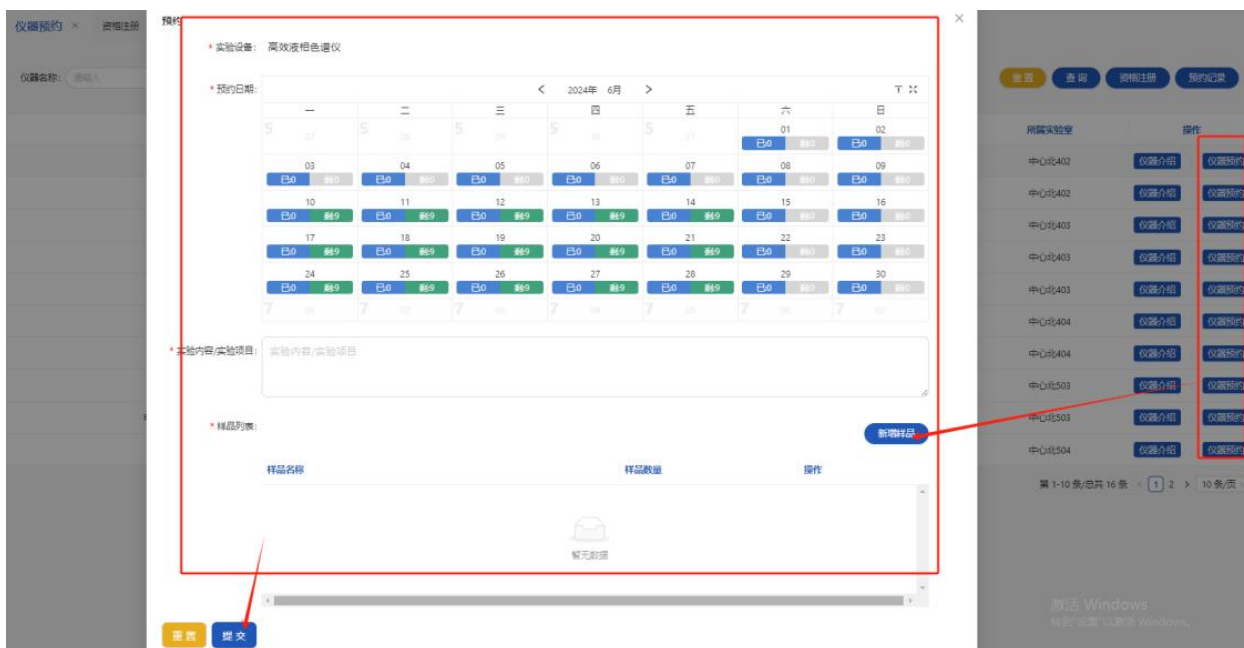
仪器预约 × 资格注册 预约

仪器名称: 请输入

* 实验设备: 高效液相色谱仪

* 预约日期:

< 2024年 6月 >

T ⛶

| 一 | 二 | 三 | 四 | 五 | 六 | 日 |
|---|---|---|---|---|---|---|
| 27 | 28 | 29 | 30 | 31 | 01 已0 剩0 | 02 已0 剩0 |
| 03 已0 剩0 | 04 已0 剩0 | 05 已0 剩0 | 06 已0 剩0 | 07 已0 剩0 | 08 已0 剩0 | 09 已0 剩0 |
| 10 已0 剩9 | 11 已0 剩9 | 12 已0 剩9 | 13 已0 剩9 | 14 已0 剩9 | 15 已0 剩0 | 16 已0 剩0 |
| 17 已0 剩9 | 18 已0 剩9 | 19 已0 剩9 | 20 已0 剩9 | 21 已0 剩9 | 22 已0 剩0 | 23 已0 剩0 |
| 24 已0 剩9 | 25 已0 剩9 | 26 已0 剩9 | 27 已0 剩9 | 28 已0 剩9 | 29 已0 剩0 | 30 已0 剩0 |
| 01 | 02 | 03 | 04 | 05 | 06 | 07 |

* 实验内容/实验项目: 实验内容/实验项目

* 样品列表:

新增样品

| 样品名称 | 样品数量 | 操作 |
|---|---|---|

暂无数据

重置 提交

重置 查询 资格注册 预约记录

| 所属实验室 | 操作 |
|---|---|
| 中心北402 | 仪器介绍 仪器预约 |
| 中心北402 | 仪器介绍 仪器预约 |
| 中心北403 | 仪器介绍 仪器预约 |
| 中心北403 | 仪器介绍 仪器预约 |
| 中心北403 | 仪器介绍 仪器预约 |
| 中心北404 | 仪器介绍 仪器预约 |
| 中心北404 | 仪器介绍 仪器预约 |
| 中心北503 | 仪器介绍 仪器预约 |
| 中心北503 | 仪器介绍 仪器预约 |
| 中心北504 | 仪器介绍 仪器预约 |

第 1-10 条/总共 16 条 < 1 2 > 10 条/页

激活 Windows
转到"设置"以激活 Windows。